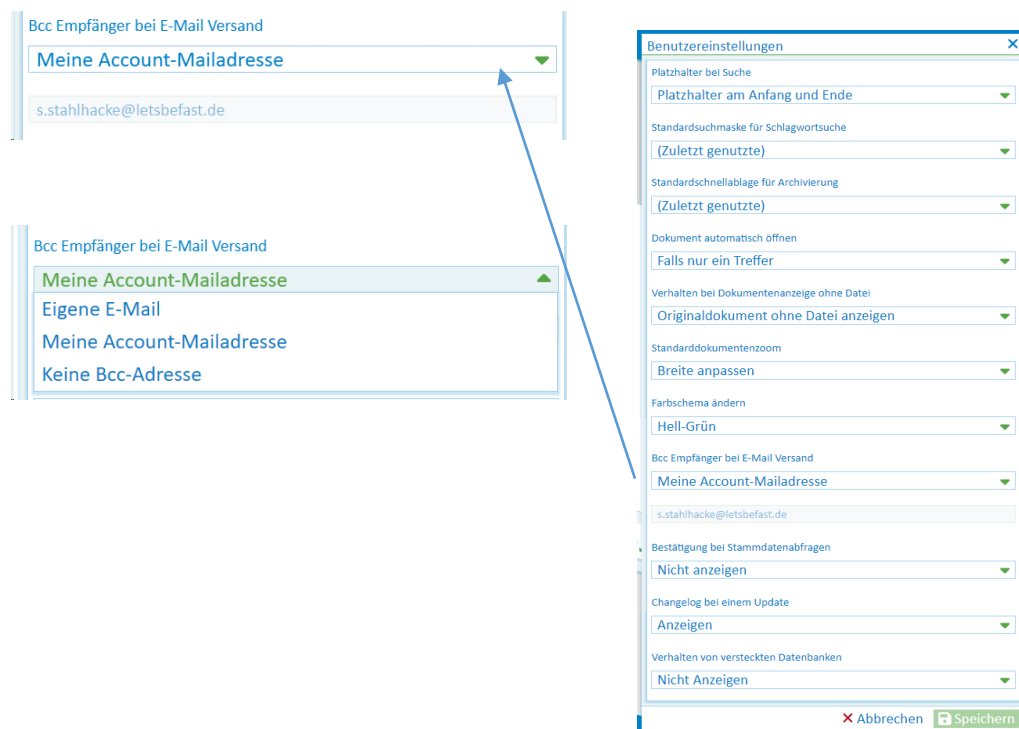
Bcc Empfänger bei E-Mail Versand
Meine Account-Mailadresse
s.stahlhacke@letsbefast.de

Bcc Empfänger bei E-Mail Versand
Meine Account-Mailadresse
Eigene E-Mail
Meine Account-Mailadresse
Keine Bcc-Adresse

Benutzereinstellungen
×
Platzhalter bei Suche
Platzhalter am Anfang und Ende
Standardsuchmaske für Schlagwortsuche
(Zuletzt genutzte)
Standardschnellablage für Archivierung
(Zuletzt genutzte)
Dokument automatisch öffnen
Falls nur ein Treffer
Verhalten bei Dokumentenanzeige ohne Datei
Originaldokument ohne Datei anzeigen
Standarddokumentenzoom
Breite anpassen
Farbschema ändern
Hell-Grün
Bcc Empfänger bei E-Mail Versand
Meine Account-Mailadresse
s.stahlhacke@letsbefast.de
Bestätigung bei Stammdatenabfragen
Nicht anzeigen
Changelog bei einem Update
Anzeigen
Verhalten von versteckten Datenbanken
Nicht Anzeigen
× Abbrechen
Speichern